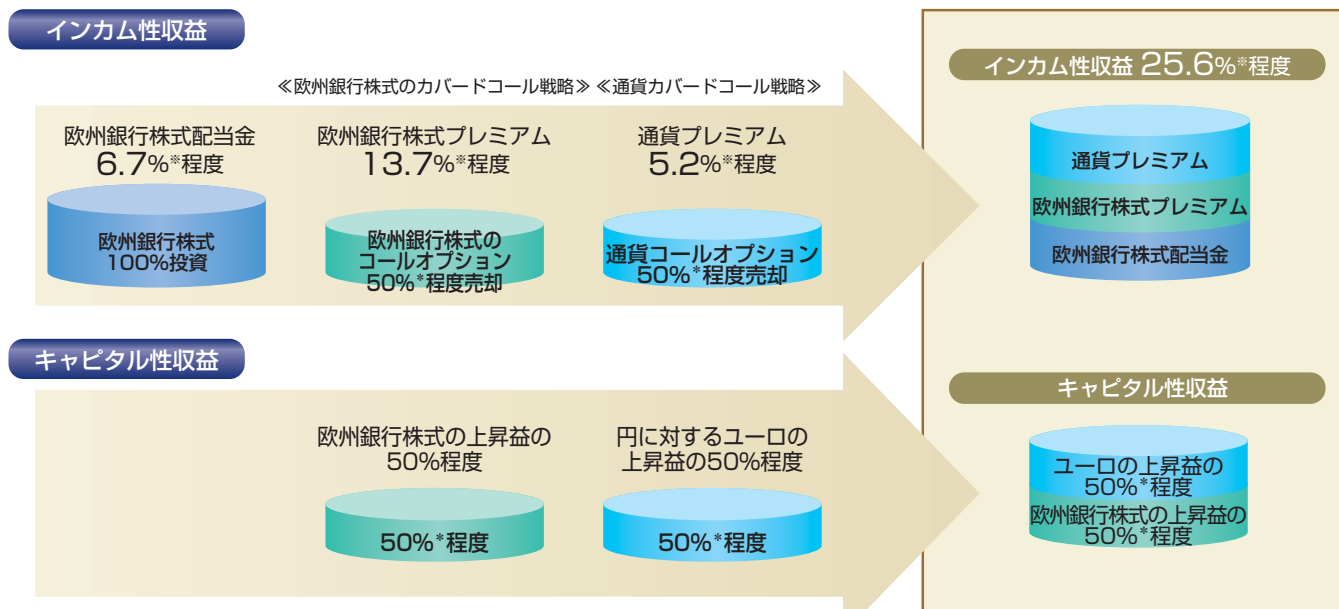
インカム性収益

≪欧州銀行株式のカバードコール戦略≫ ≪通貨カバードコール戦略≫

欧州銀行株式配当金
6.7%※程度

欧州銀行株式
100%投資

欧州銀行株式プレミアム
13.7%※程度

欧州銀行株式の
コールオプション
50%*程度売却

通貨プレミアム
5.2%※程度

通貨コールオプション
50%*程度売却

インカム性収益 25.6%※程度

通貨プレミアム
欧州銀行株式プレミアム
欧州銀行株式配当金

キャピタル性収益

欧州銀行株式の上昇益の
50%程度

50%*程度

円に対するユーロの
上昇益の50%程度

50%*程度

キャピタル性収益

ユーロの上昇益の
50%*程度
欧州銀行株式の上昇益の
50%*程度